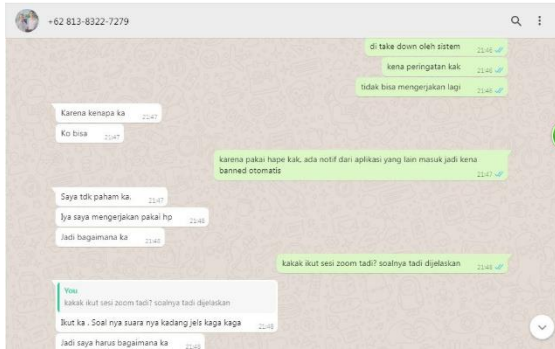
+62 813-8322-7279

di take down oleh sistem 21:46

kena peringatan kak 21:46

tidak bisa mengerjakan lagi 21:46

Karena kenapa ka 21:47

Ko bisa 21:47

karena pakai hape kak, ada notif dari aplikasi yang lain masuk jadi kena banned otomatis 21:47

Saya tdk paham ka. 21:47

Iya saya mengerjakan pakai hp 21:48

Jadi bagaimana ka 21:48

kakak ikut sesi zoom tadi? soalnya tadi dijelaskan 21:48

You
kakak ikut sesi zoom tadi? soalnya tadi dijelaskan

Ikut ka . Soal nya suara nya kadang jels kaga kaga 21:48

Jadi saya harus bagaimana ka 21:48